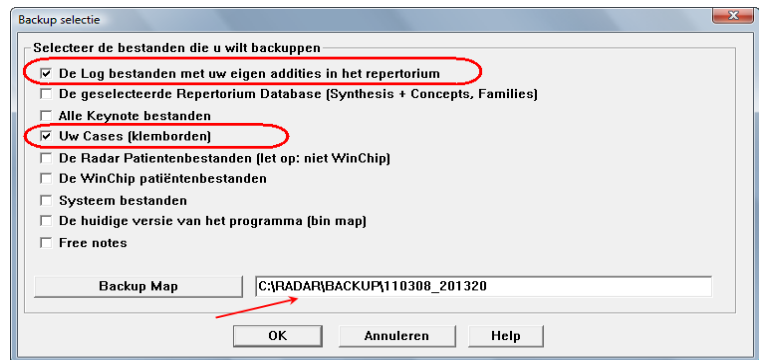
Backup selectie

Selecteer de bestanden die u wilt backuppen

☑ De Log bestanden met uw eigen addities in het repertorium
☐ De geselecteerde Repertorium Database (Synthesis + Concepts, Families)
☐ Alle Keynote bestanden
☑ Uw Cases (klemborden)
☐ De Radar Patientenbestanden (let op: niet WinChip)
☐ De WinChip patiëntenbestanden
☐ Systeem bestanden
☐ De huidige versie van het programma (bin map)
☐ Free notes

Backup Map
C:\RADAR\BACKUP\110308_201320

OK
Annuleren
Help